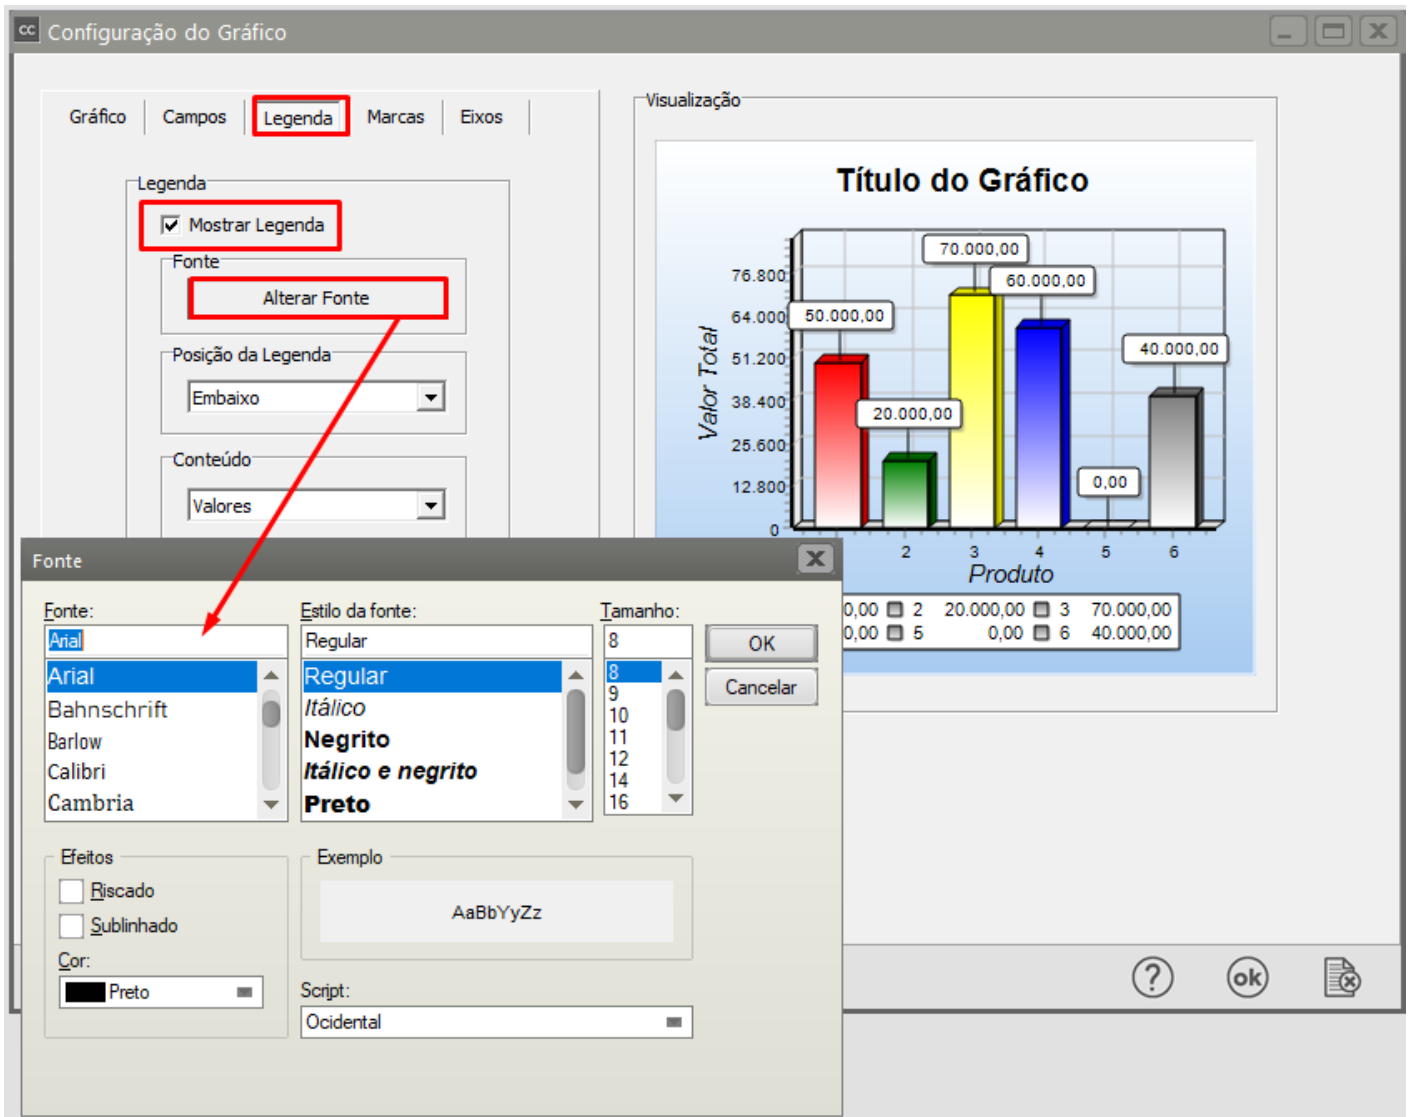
Configuração do Gráfico

Gráfico | Campos | Legenda | Marcas | Eixos

Legenda
Mostrar Legenda
Fonte
Alterar Fonte
Posição da Legenda
Embaixo
Conteúdo
Valores

Visualização
Título do Gráfico
Valor Total
76.800
64.000
51.200
38.400
25.600
12.800
0
50.000,00
20.000,00
70.000,00
60.000,00
0,00
40.000,00
2 3 4 5 6
Produto
0,00 2 20.000,00 3 70.000,00
0,00 5 0,00 6 40.000,00

Fonte
Fonte:
Arial
Arial
Bahnschrift
Barlow
Calibri
Cambria
Estilo da fonte:
Regular
Regular
Itálico
Negrito
Itálico e negrito
Preto
Tamanho:
8
8
9
10
11
12
14
16
OK
Cancelar
Efeitos
Riscado
Sublinhado
Cor:
Preto
Exemplo
AaBbYyZz
Script:
Ocidental